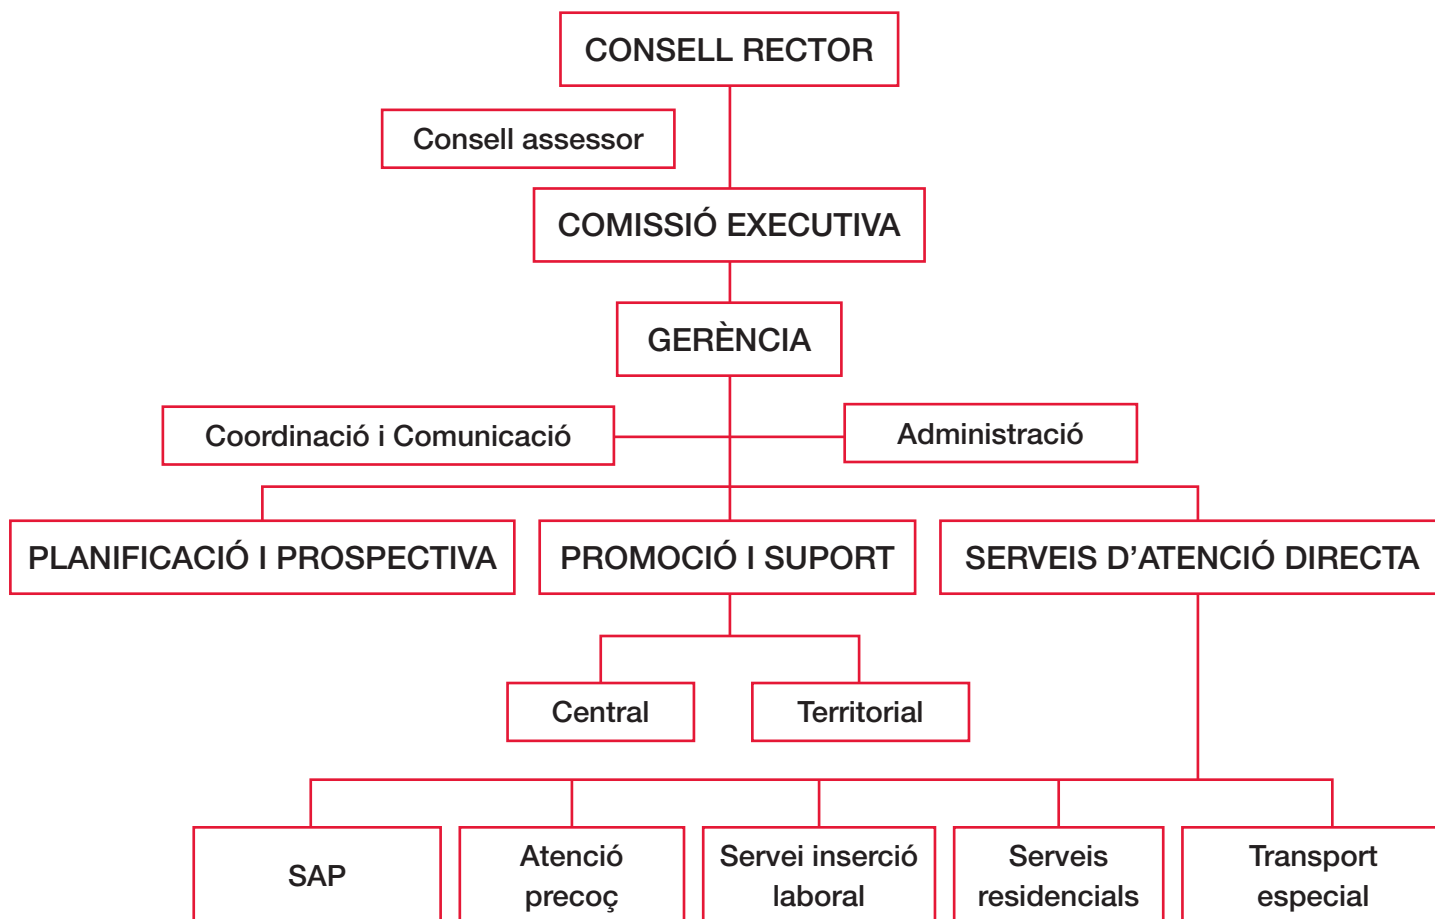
CONSELL RECTOR

Consell assessor

COMISSIÓ EXECUTIVA

GERÈNCIA

Coordinació i Comunicació

Administració

PLANIFICACIÓ I PROSPECTIVA

PROMOCIÓ I SUPORT

SERVEIS D'ATENCIÓ DIRECTA

Central

Territorial

SAP

Atenció precoç

Servei inserció laboral

Serveis residencials

Transport especial